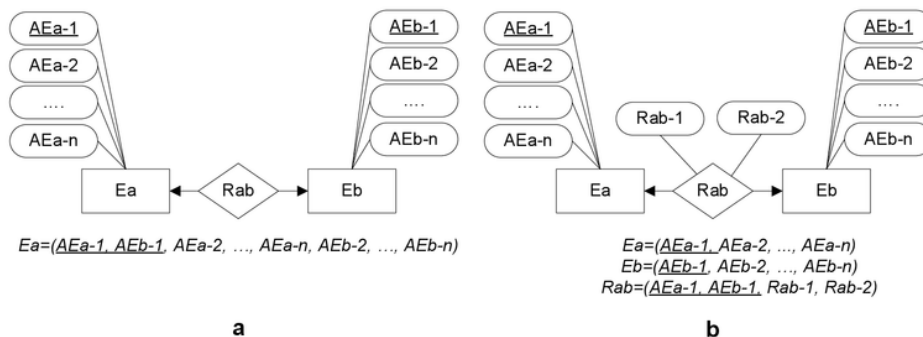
AEa-1
AEa-2
....
AEa-n
Ea
Rab
Eb
AEb-1
AEb-2
....
AEb-n

Ea=(AEa-1, AEb-1, AEa-2, …, AEa-n, AEb-2, …, AEb-n)

a

AEa-1
AEa-2
....
AEa-n
Rab-1
Rab-2
Ea
Rab
Eb
AEb-1
AEb-2
....
AEb-n

Ea=(AEa-1, AEa-2, …, AEa-n)
Eb=(AEb-1, AEb-2, …, AEb-n)
Rab=(AEa-1, AEb-1, Rab-1, Rab-2)

b